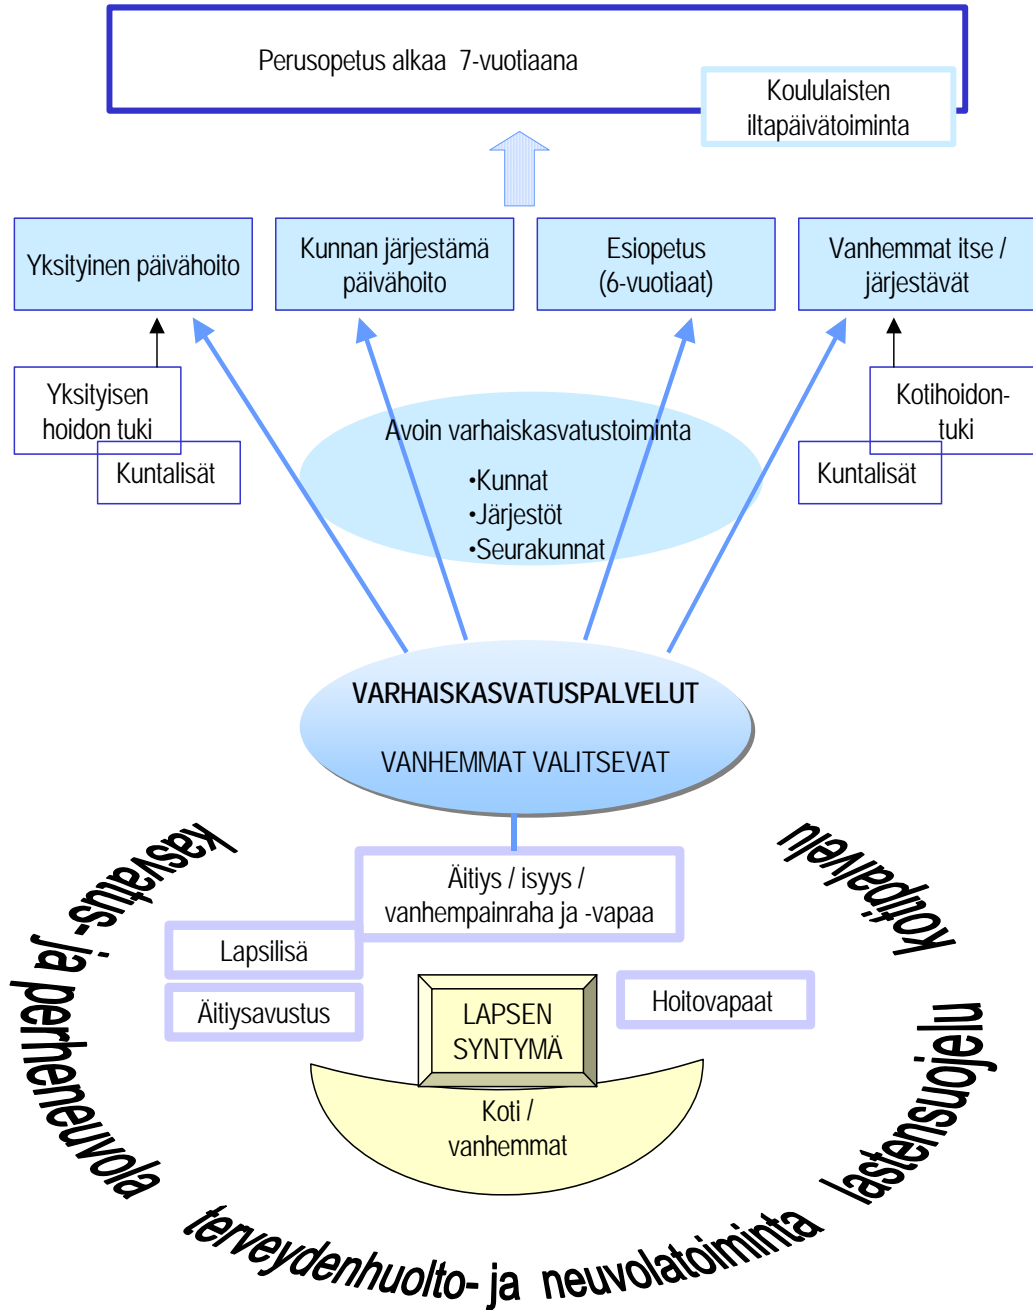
Perusopetus alkaa 7-vuotiaana

Koululaisten iltapäivätoiminta

Yksityinen päivähoito

Kunnan järjestämä päivähoito

Esiopetus (6-vuotiaat)

Vanhemmat itse / järjestävät

Yksityisen hoidon tuki

Kuntalisät

Kotihoidon-tuki

Kuntalisät

Avoin varhaiskasvatustoiminta
•Kunnat
•Järjestöt
•Seurakunnat

VARHAISKASVATUSPALVELUT
VANHEMMAT VALITSEVAT

Äitiys / isyys / vanhempainraha ja -vapaa

Lapsilisä

Äitiysavustus

LAPSEN SYNTYMÄ

Hoitovapaat

Koti / vanhemmat

kasvatus- ja perheneuvola

terveydenhuolto- ja neuvolatoiminta

lastensuojelu

kotipalvelu